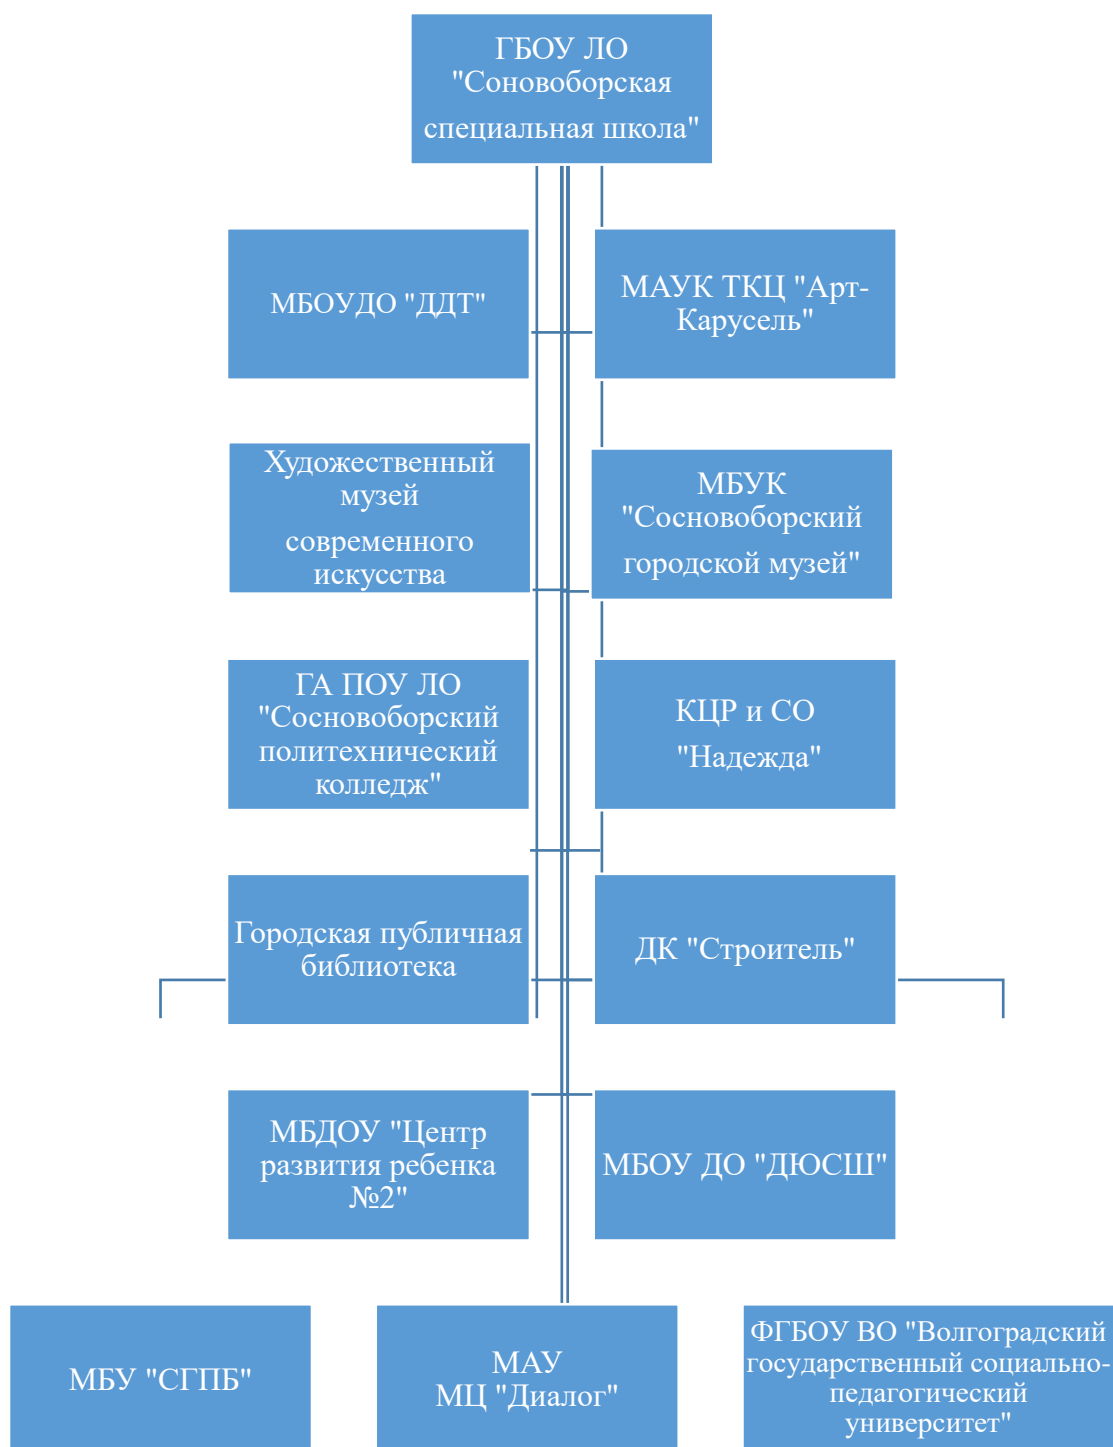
ГБОУ ЛО "Соновоборская специальная школа"

МБОУДО "ДДТ"

МАУК ТКЦ "Арт-Карусель"

Художественный музей современного искусства

МБУК "Сосновоборский городской музей"

ГА ПОУ ЛО "Сосновоборский политехнический колледж"

КЦР и СО "Надежда"

Городская публичная библиотека

ДК "Строитель"

МБДОУ "Центр развития ребенка №2"

МБОУ ДО "ДЮСШ"

МБУ "СГПБ"

МАУ МЦ "Диалог"

ФГБОУ ВО "Волгоградский государственный социально-педагогический университет"